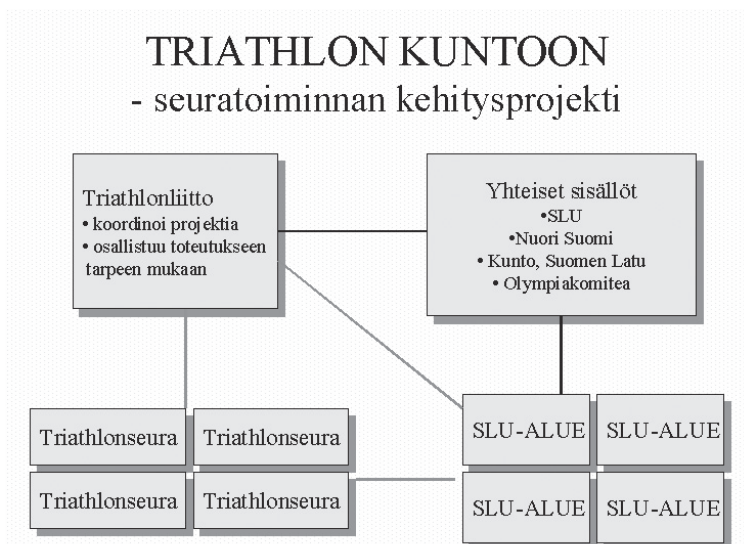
TRIATHLON KUNTOON
- seuratoiminnan kehitysprojekti

Triathlonliitto
• koordinoi projektia
• osallistuu toteutukseen tarpeen mukaan

Yhteiset sisällöt
•SLU
•Nuori Suomi
• Kunto, Suomen Latu
• Olympiakomitea

Triathlonseura
Triathlonseura
Triathlonseura
Triathlonseura

SLU-ALUE
SLU-ALUE
SLU-ALUE
SLU-ALUE